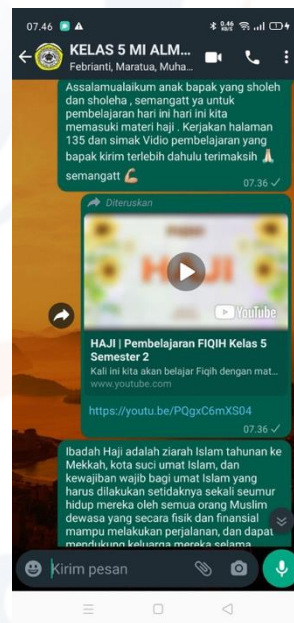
07.46

KELAS 5 MI ALM...
Febrianti, Maratua, Muha...

Assalamualaikum anak bapak yang sholeh dan sholeha , semangatt ya untuk pembelajaran hari ini hari ini kita memasuki materi haji . Kerjakan halaman 135 dan simak Vidio pembelajaran yang bapak kirim terlebih dahulu terimaksih 🙏
semangatt 💪
07.36 ✓

Diteruskan

HAJI
YouTube

HAJI | Pembelajaran FIQIH Kelas 5 Semester 2
Kali ini kita akan belajar Fiqih dengan mat...
www.youtube.com

https://youtu.be/PQgxC6mXS04
07.36 ✓

Ibadah Haji adalah ziarah Islam tahunan ke Mekkah, kota suci umat Islam, dan kewajiban wajib bagi umat Islam yang harus dilakukan setidaknya sekali seumur hidup mereka oleh semua orang Muslim dewasa yang secara fisik dan finansial mampu melakukan perjalanan, dan dapat mendukung keluarga mereka selama

Kirim pesan